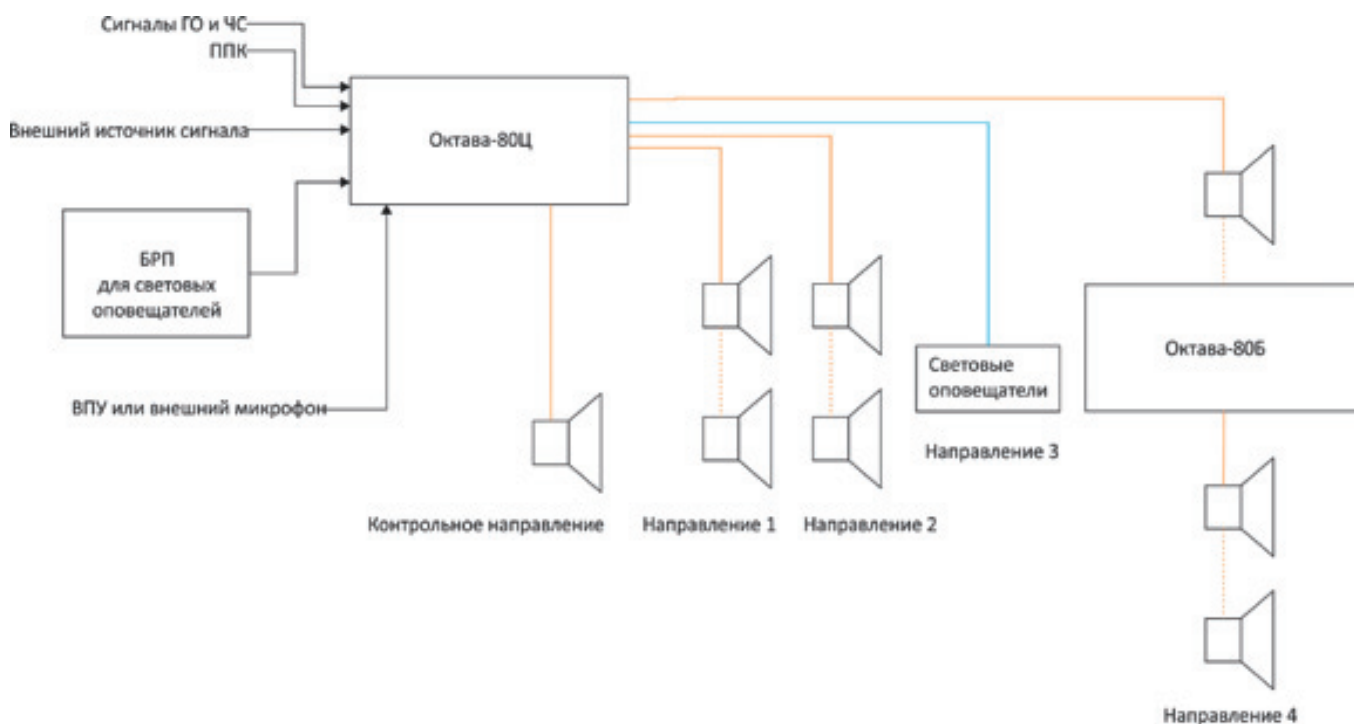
Сигналы ГО и ЧС
ППК
Внешний источник сигнала
Октава-80Ц
БРП для световых оповещателей
ВПУ или внешний микрофон
Контрольное направление
Направление 1
Направление 2
Световые оповещатели
Направление 3
Октава-80Б
Направление 4